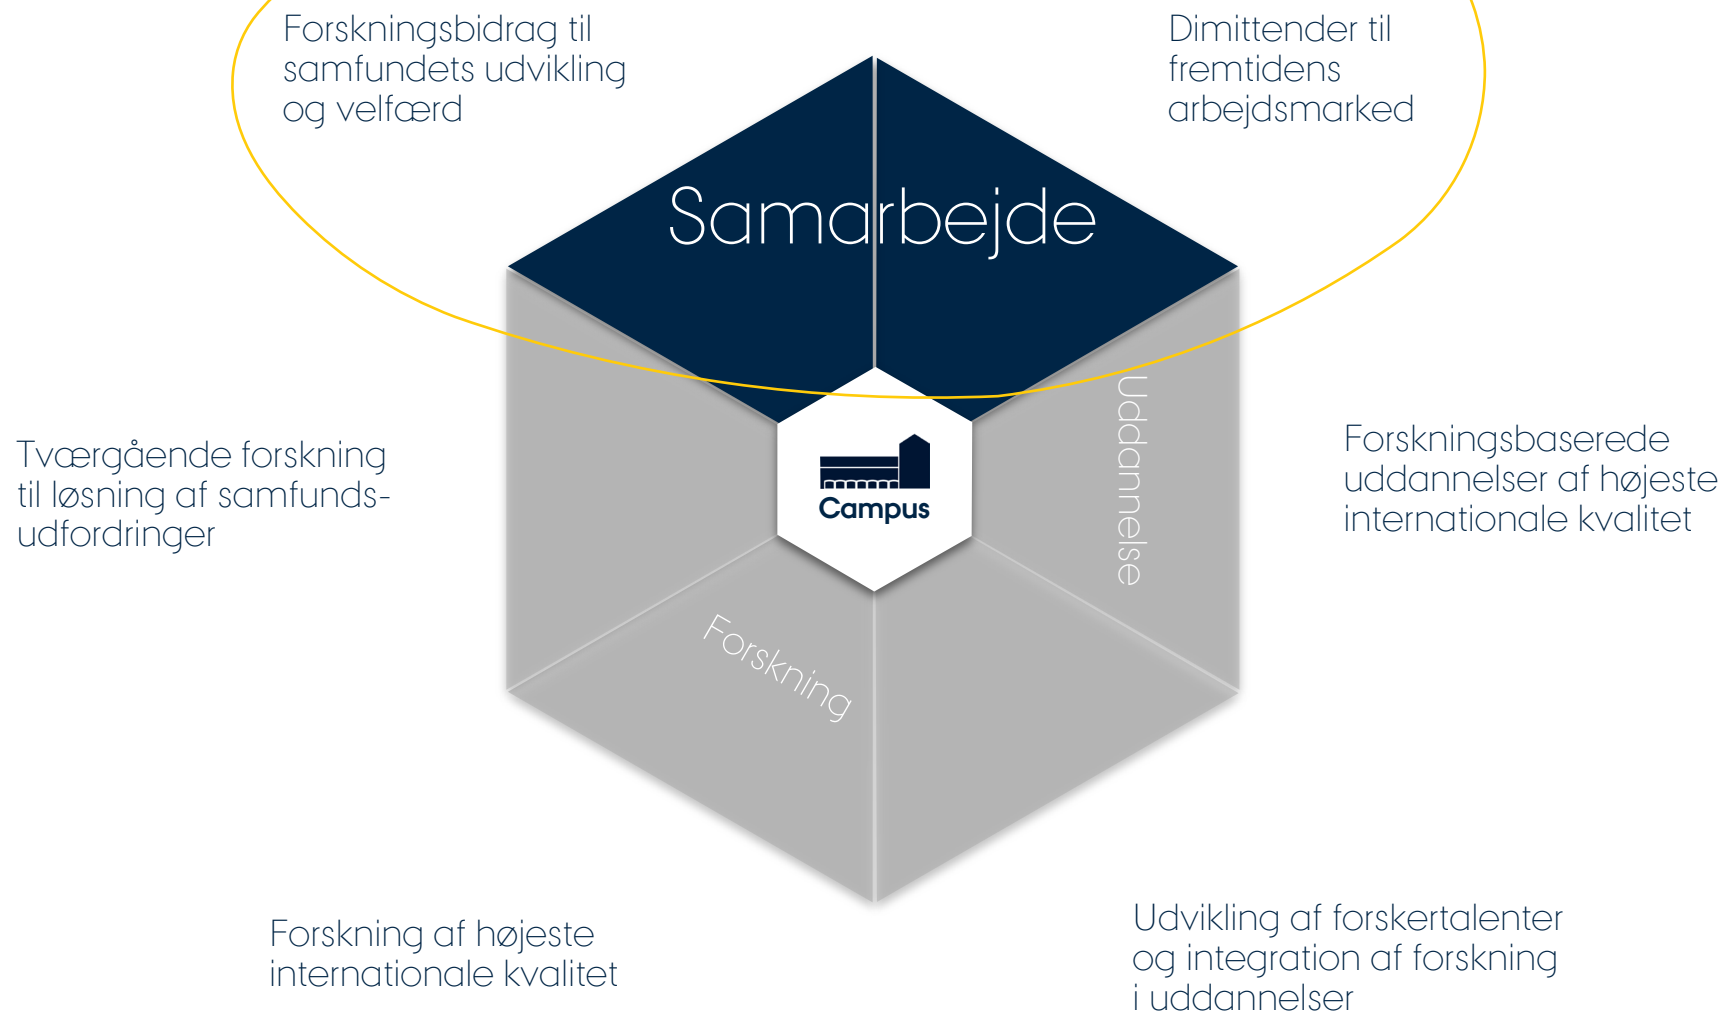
Forskningsbidrag til samfundets udvikling og velfærd

Dimittender til fremtidens arbejdsmarked

Samarbejde

Tværgående forskning til løsning af samfundsudfordringer

Uddannelse

Campus

Forskningsbaserede uddannelser af højeste internationale kvalitet

Forskning

Forskning af højeste internationale kvalitet

Udvikling af forskertalenter og integration af forskning i uddannelser